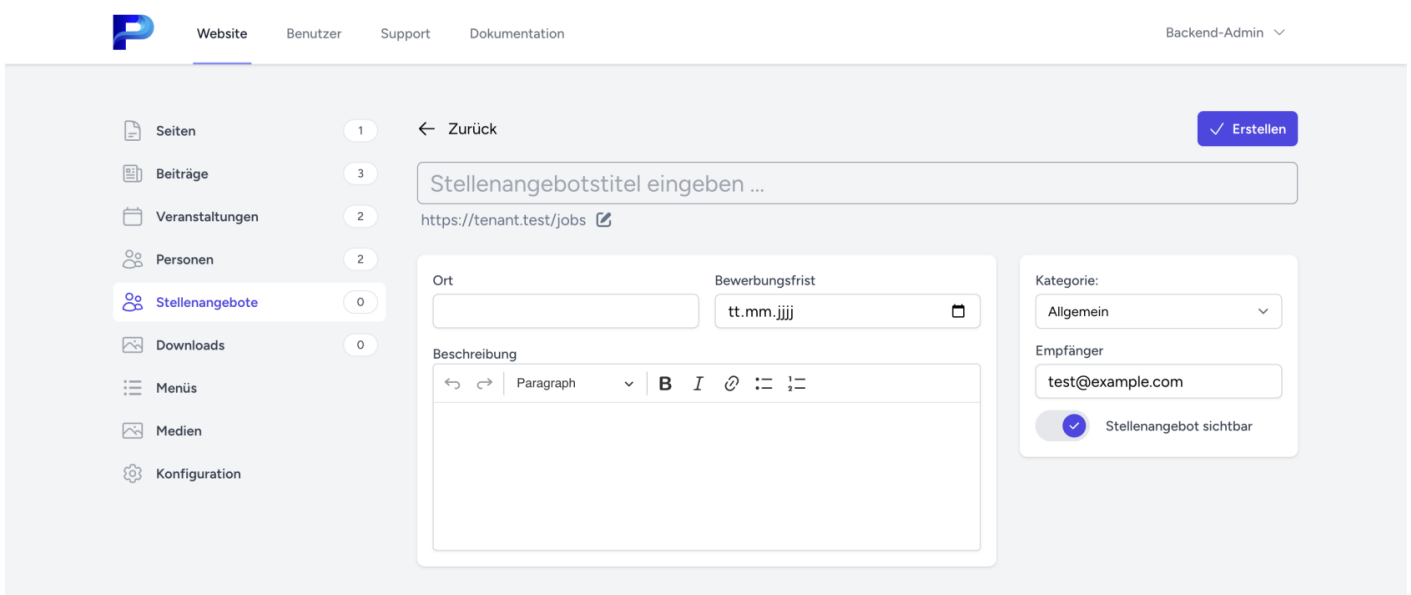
Website Benutzer Support Dokumentation

Backend-Admin

Seiten 1
Beiträge 3
Veranstaltungen 2
Personen 2
Stellenangebote 0
Downloads 0
Menüs
Medien
Konfiguration

← Zurück

✓ Erstellen

Stellenangebotstitel eingeben ...

https://tenant.test/jobs

Ort

Bewerbungsfrist

tt.mm.jjjj

Beschreibung

Paragraph

B I

Kategorie:

Allgemein

Empfänger

test@example.com

Stellenangebot sichtbar